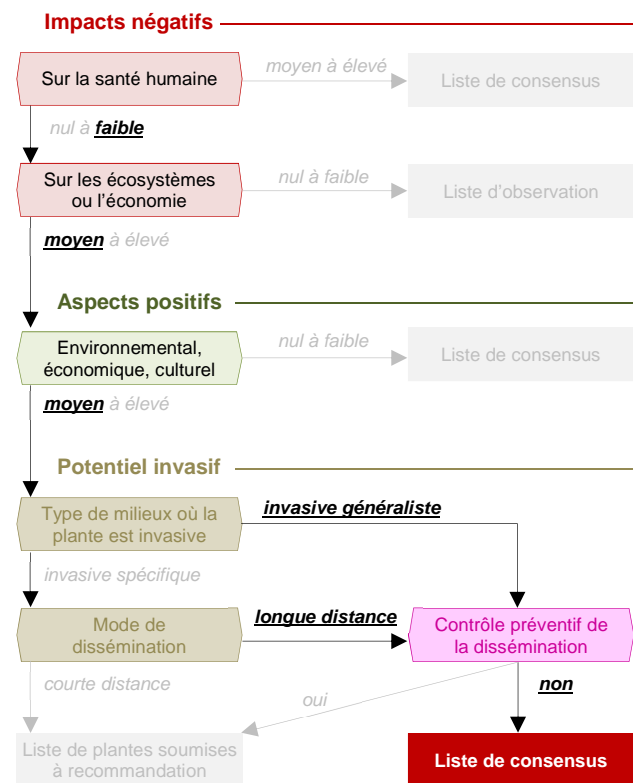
Impacts négatifs

Sur la santé humaine

moyen à élevé

Liste de consensus

nul à faible

Sur les écosystèmes ou l'économie

nul à faible

Liste d'observation

moyen à élevé

Aspects positifs

Environnemental, économique, culturel

nul à faible

Liste de consensus

moyen à élevé

Potentiel invasif

Type de milieux où la plante est invasive

invasive généraliste

invasive spécifique

Mode de dissémination

longue distance

Contrôle préventif de la dissémination

courte distance

oui

non

Liste de plantes soumises à recommandation

Liste de consensus